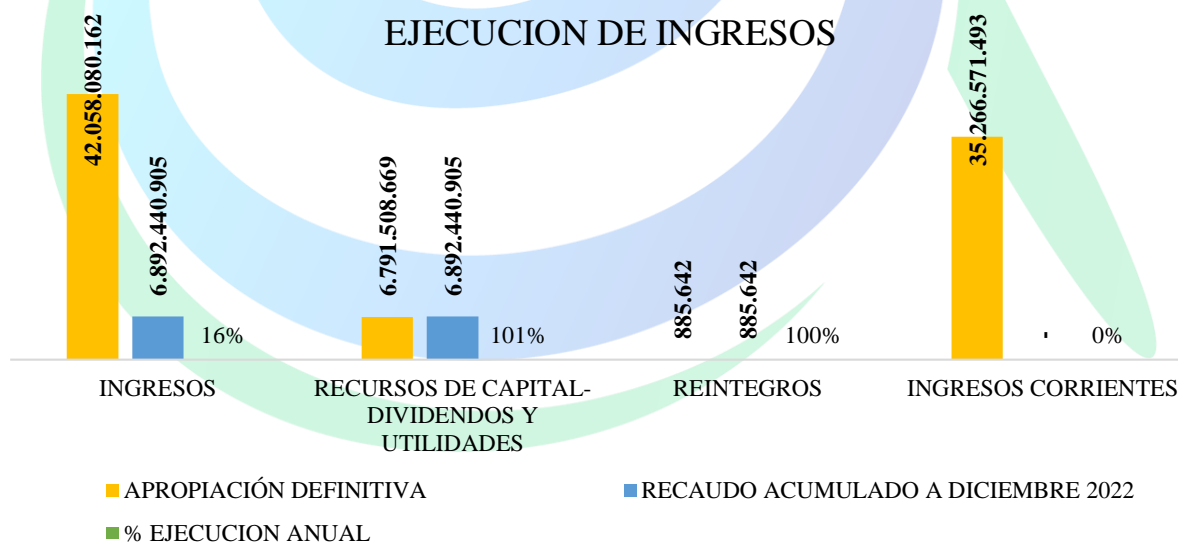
EJECUCION DE INGRESOS

42.058.080.162
6.892.440.905
16%
INGRESOS

6.791.508.669
6.892.440.905
101%
RECURSOS DE CAPITAL-DIVIDENDOS Y UTILIDADES

885.642
885.642
100%
REINTEGROS

35.266.571.493
-
0%
INGRESOS CORRIENTES

APROPIACIÓN DEFINITIVA
RECAUDO ACUMULADO A DICIEMBRE 2022
% EJECUCION ANUAL